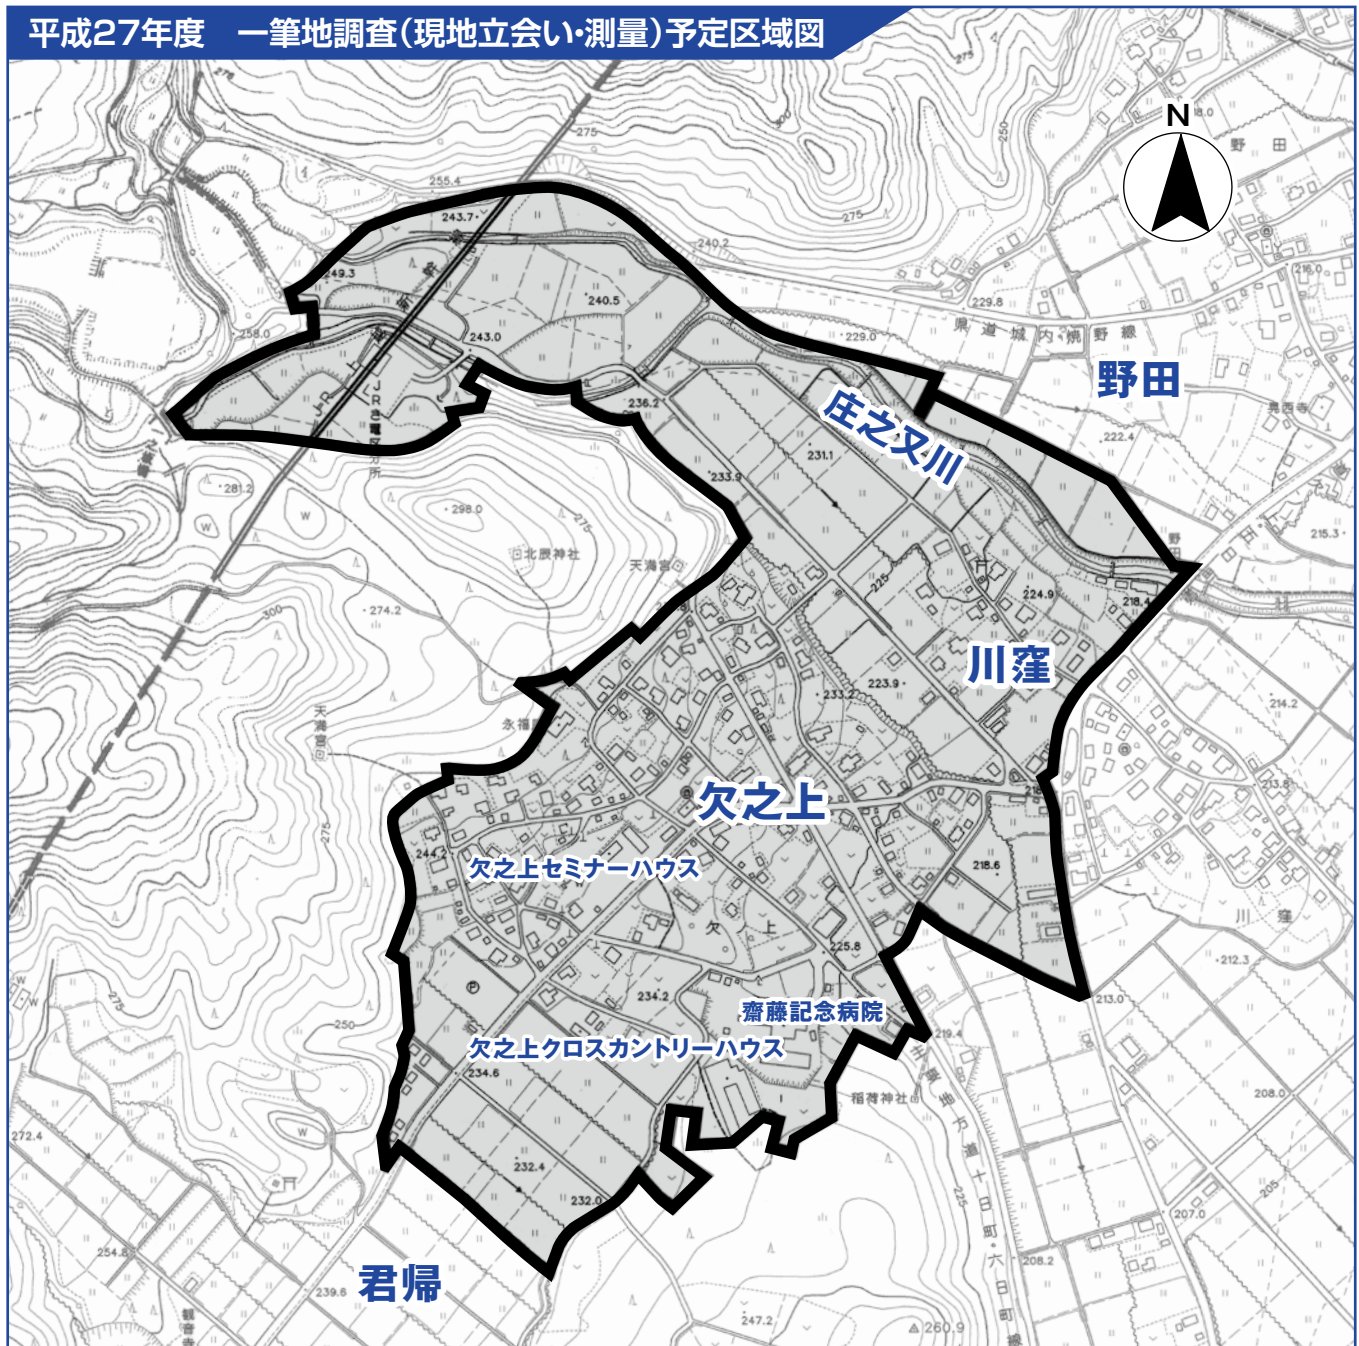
平成27年度　一筆地調査（現地立会い・測量）予定区域図

N

野田

庄之又川

川窪

欠之上

欠之上セミナーハウス

齋藤記念病院

欠之上クロスカントリーハウス

君帰

県道城内野線

北辰神社

天満宮

稲荷神社

主要地方道十日町六日町線

243.7
249.3
240.5
243.0
240.2
229.8
229.0
236.2
231.1
233.9
222.4
215.3
224.9
218.4
223.9
233.2
214.2
213.8
218.6
225.8
234.2
219.4
234.6
232.4
232.0
213.0
212.3
208.0
207.0
208.2
247.2
260.9
239.6
254.8
272.4
274.2
298.0
281.2
258.0
255.4
216.0
275
250
300
225
205